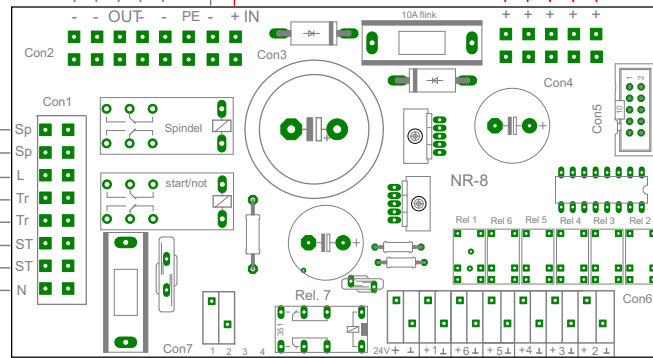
- - OUT - - PE - + IN
10A flink
+ + + + + +
Con2
Con3
Con4
Con5
Con1
Sp
Sp
L
Tr
Tr
ST
ST
N
Spindel
start/not
NR-8
Rel 1 Rel 6 Rel 5 Rel 4 Rel 3 Rel 2
Rel. 7
Con6
Con7
1 2 3 4
24V + ⊥ + 1 ⊥ + 6 ⊥ + 5 ⊥ + 4 ⊥ + 3 ⊥ + 2 ⊥